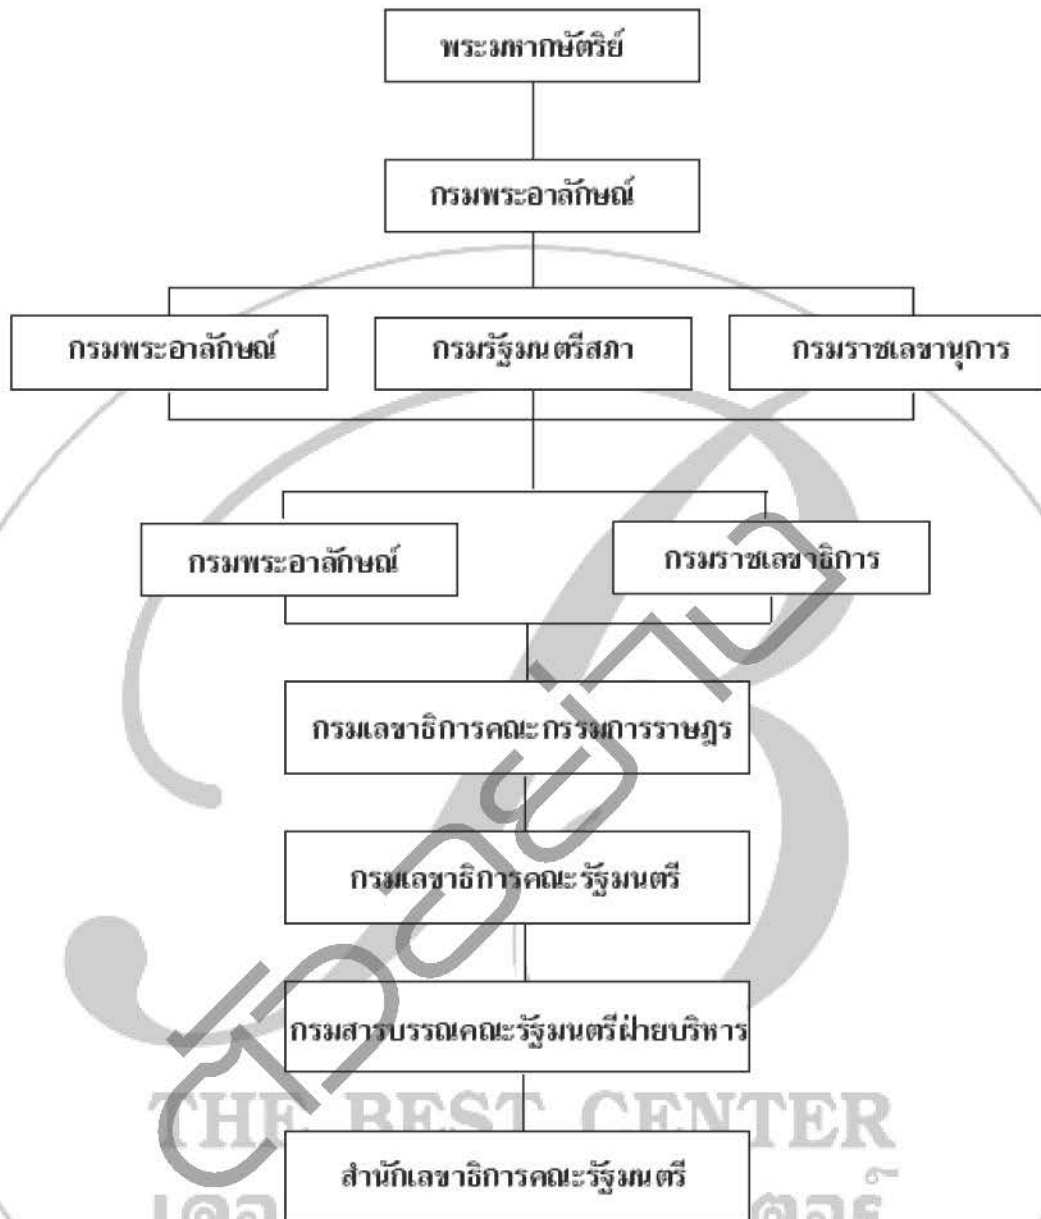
พระมหากษัตริย์

กรมพระอาลักษณ์

กรมพระอาลักษณ์

กรมรัฐมนตรีสภา

กรมราชเลขานุการ

กรมพระอาลักษณ์

กรมราชเลขาธิการ

กรมเลขาธิการคณะกรรมการราษฎร

กรมเลขาธิการคณะรัฐมนตรี

กรมสารบรรณคณะรัฐมนตรีฝ่ายบริหาร

THE BEST CENTER

สำนักเลขาธิการคณะรัฐมนตรี

ตัวอย่าง